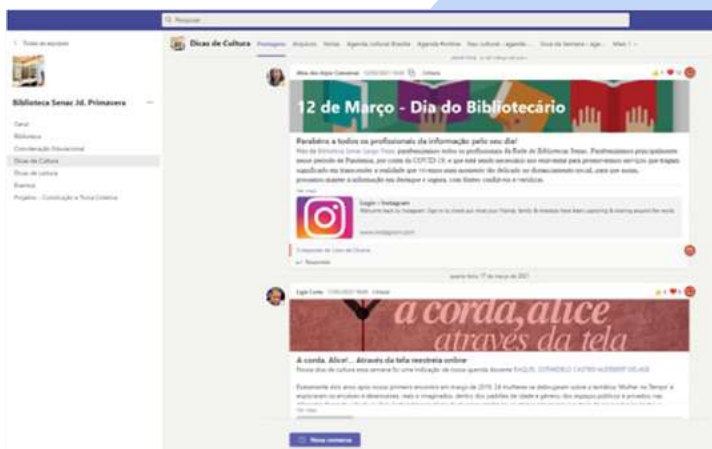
Pesquisar

< Todas as equipes

Biblioteca Senac Jd. Primavera ...

Geral
Biblioteca
Coordenação Educacional
Dicas de Cultura
Dicas de Leitura
Eventos
Projetos - Construção e Troca Coletiva

Dicas de Cultura Postagens Arquivos Notas Agenda cultural Brasília Agenda Festivas Dias culturais - agenda ... Dicas da Semana - age... Mais 1 ∨

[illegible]

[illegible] Editado

12 de Março - Dia do Bibliotecário

Parabéns a todos os profissionais da informação pelo seu dia!

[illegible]

Login • Instagram
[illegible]
www.instagram.com

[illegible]
Responder

quarta-feira, 17 de março de 2021

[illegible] Editado

a corda, alice através da tela

A corda, Alice!... Através da tela reestreia online

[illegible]

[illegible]

Nova conversa